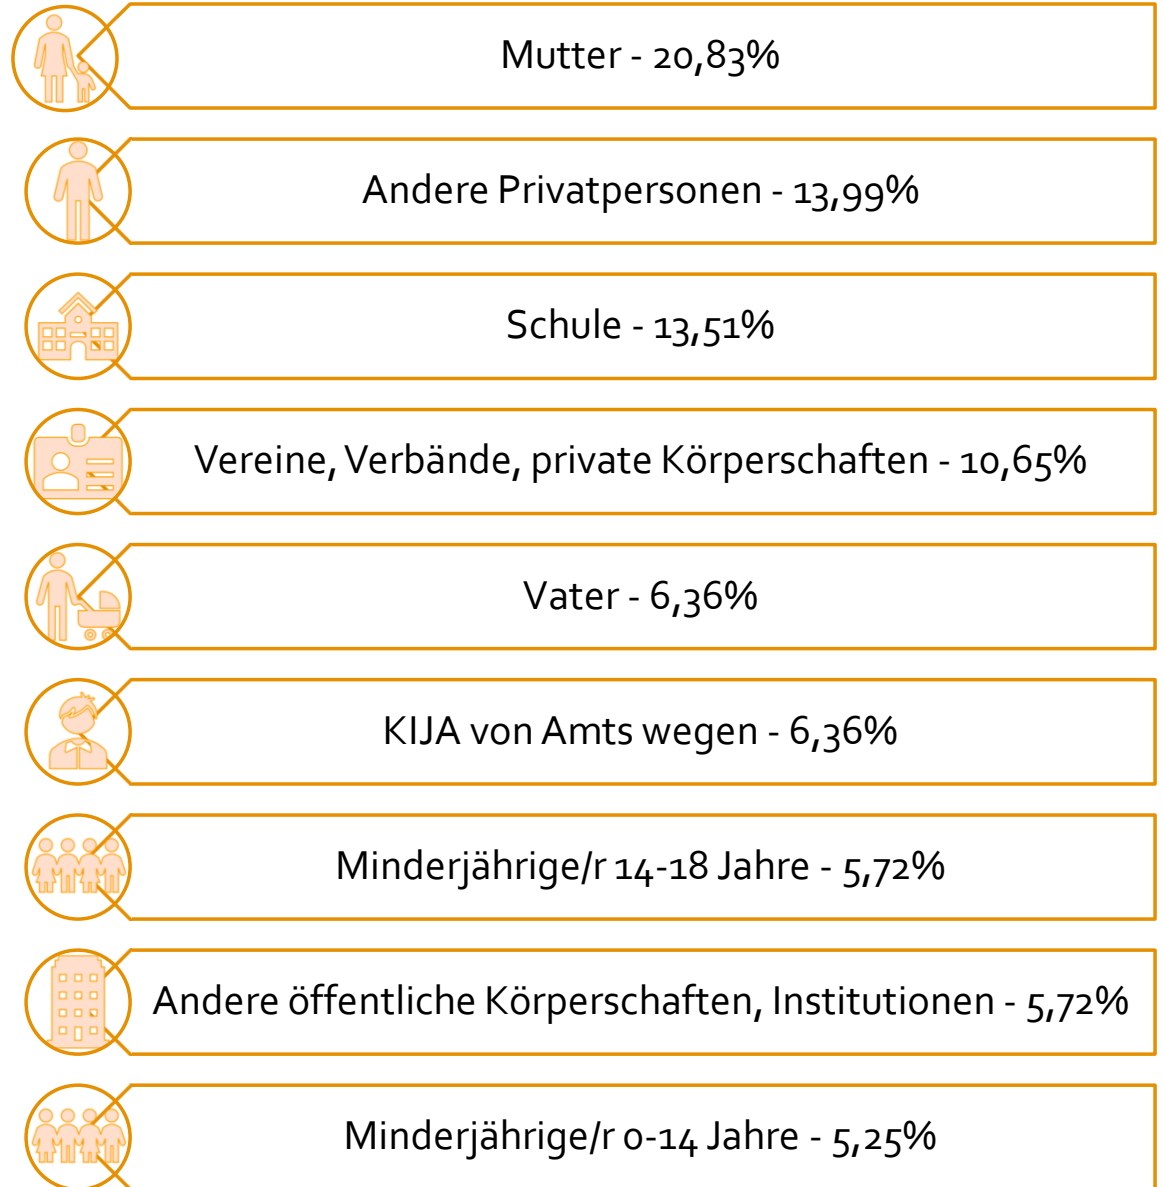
Mutter - 20,83%

Andere Privatpersonen - 13,99%

Schule - 13,51%

Vereine, Verbände, private Körperschaften - 10,65%

Vater - 6,36%

KIJA von Amts wegen - 6,36%

Minderjährige/r 14-18 Jahre - 5,72%

Andere öffentliche Körperschaften, Institutionen - 5,72%

Minderjährige/r 0-14 Jahre - 5,25%